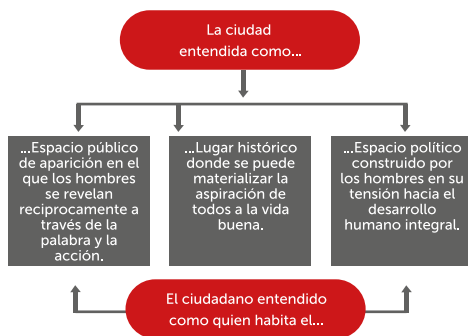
La ciudad entendida como...

...Espacio público de aparición en el que los hombres se revelan recipocramente a través de la palabra y la acción.

...Lugar histórico donde se puede materializar la aspiración de todos a la vida buena.

...Espacio político construido por los hombres en su tensión hacia el desarrollo humano integral.

El ciudadano entendido como quien habita el...